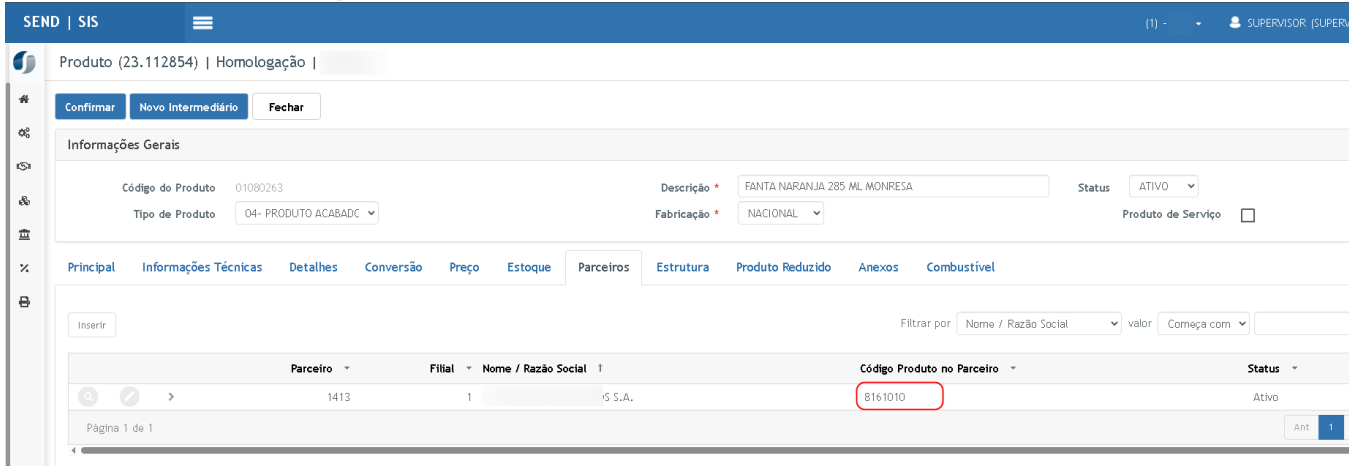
SEND | SIS

(1) - SUPERVISOR (SUPERV

Produto (23.112854) | Homologação |

Confirmar Novo Intermediário Fechar

Informações Gerais

Código do Produto 01080263
Tipo de Produto 04- PRODUTO ACABADC
Descrição * FANTA NARANJA 285 ML MONRESA
Fabricação * NACIONAL
Status ATIVO
Produto de Serviço

Principal Informações Técnicas Detalhes Conversão Preço Estoque Parceiros Estrutura Produto Reduzido Anexos Combustível

Inserir

Filtrar por Nome / Razão Social valor Começa com

| | Parceiro | Filial | Nome / Razão Social | Código Produto no Parceiro | Status |
|---|---|---|---|---|---|
| | 1413 | 1 | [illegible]S S.A. | 8161010 | Ativo |

Página 1 de 1

Ant 1